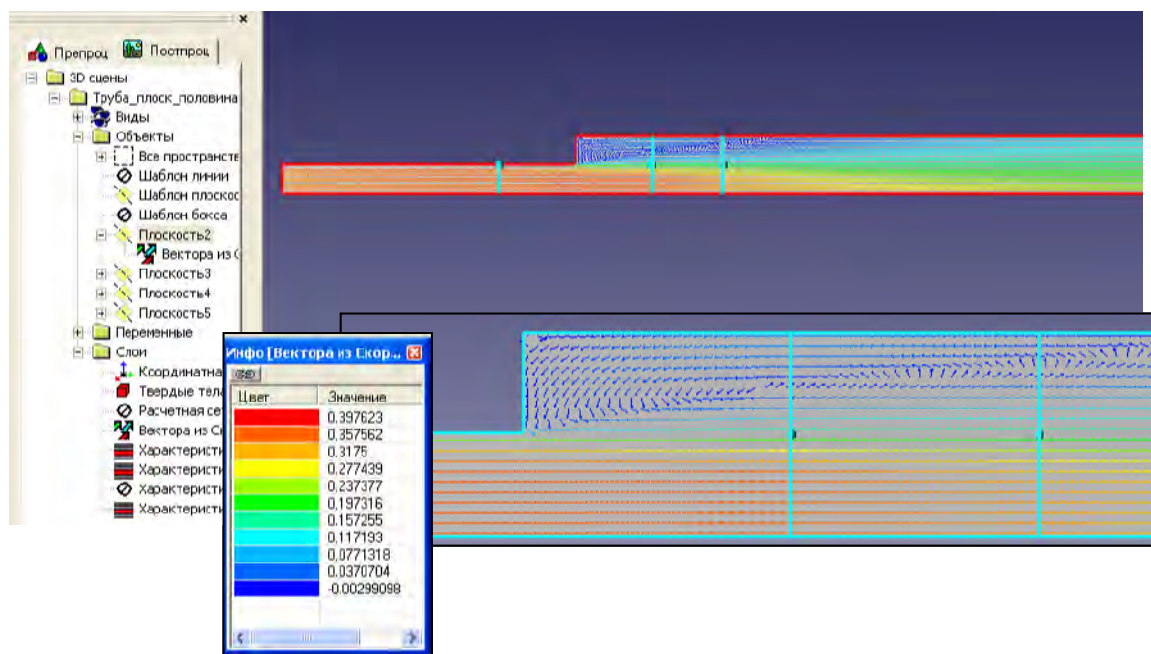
Препроц Постпроц

3D сцены
Труба_плоск_половина
Виды
Объекты
Все пространств
Шаблон линии
Шаблон плоско
Шаблон бокса
Плоскость2
Вектора из С
Плоскость3
Плоскость4
Плоскость5
Переменные
Слои
Координатна
Твердые тел
Расчетная се
Вектора из С
Характеристи
Характеристи
Характеристи
Характеристи

Инфо [Вектора из Скор...

| Цвет | Значение |
|---|---|
| | 0.397623 |
| | 0.357562 |
| | 0.3175 |
| | 0.277439 |
| | 0.237377 |
| | 0.197316 |
| | 0.157255 |
| | 0.117193 |
| | 0.0771318 |
| | 0.0370704 |
| | -0.00299098 |